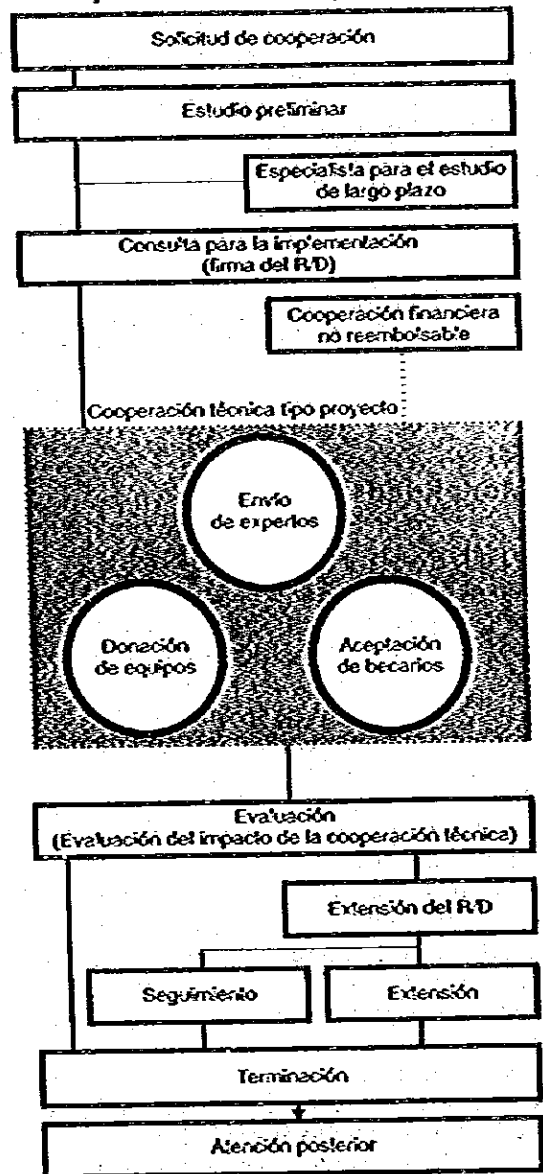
Solicitud de cooperación

Estudio preliminar

Especialista para el estudio de largo plazo

Consulta para la implementación (firma del R/D)

Cooperación financiera no reembolsable

Cooperación técnica tipo proyecto

Envío de expertos

Donación de equipos

Aceptación de becarios

Evaluación (Evaluación del impacto de la cooperación técnica)

Extensión del R/D

Seguimiento

Extensión

Terminación

Atención posterior